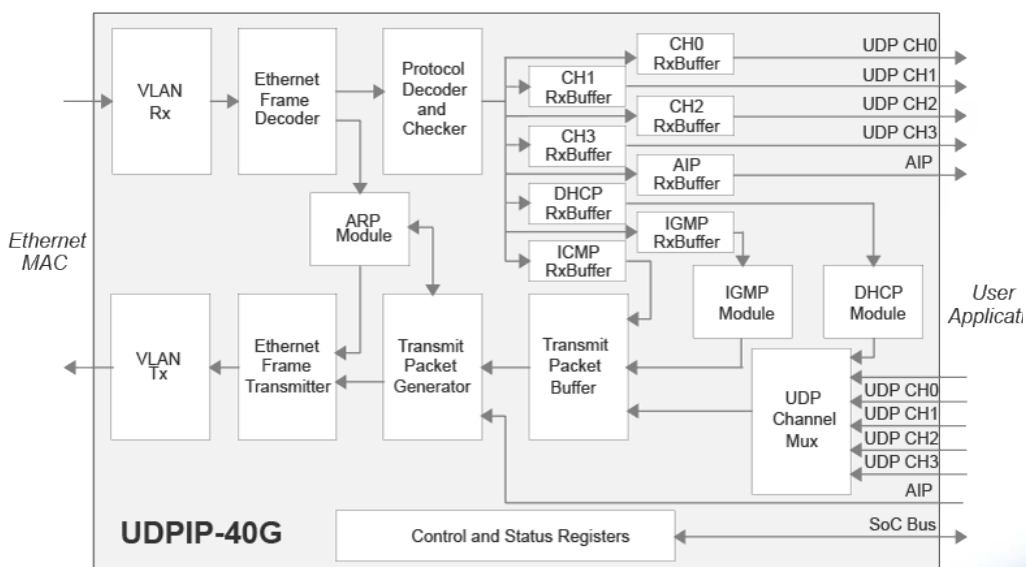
VLAN Rx

Ethernet Frame Decoder

Protocol Decoder and Checker

CH0 RxBuffer

UDP CH0

CH1 RxBuffer

UDP CH1

CH2 RxBuffer

UDP CH2

CH3 RxBuffer

UDP CH3

AIP RxBuffer

AIP

DHCP RxBuffer

ARP Module

IGMP RxBuffer

Ethernet MAC

ICMP RxBuffer

IGMP Module

DHCP Module

User Applicati

VLAN Tx

Ethernet Frame Transmitter

Transmit Packet Generator

Transmit Packet Buffer

UDP Channel Mux

UDP CH0

UDP CH1

UDP CH2

UDP CH3

AIP

UDPIP-40G

Control and Status Registers

SoC Bus